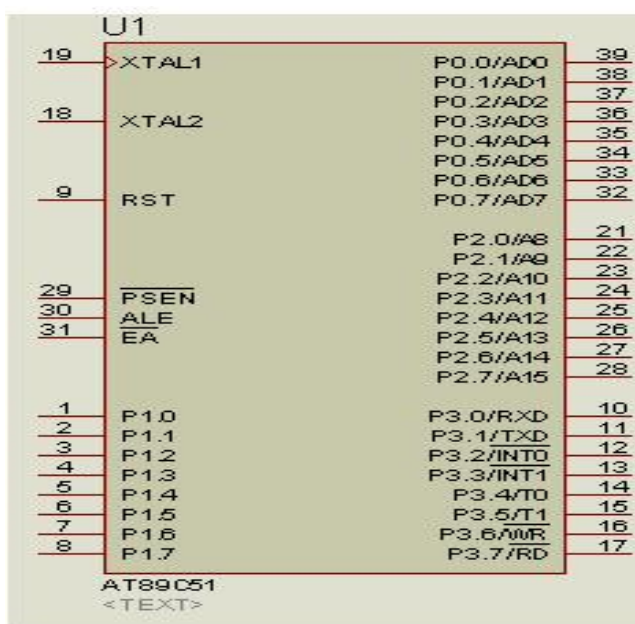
U1

19 XTAL1
18 XTAL2
9 RST
29 $\overline{PSEN}$
30 ALE
31 $\overline{EA}$
1 P1.0
2 P1.1
3 P1.2
4 P1.3
5 P1.4
6 P1.5
7 P1.6
8 P1.7

P0.0/AD0 39
P0.1/AD1 38
P0.2/AD2 37
P0.3/AD3 36
P0.4/AD4 35
P0.5/AD5 34
P0.6/AD6 33
P0.7/AD7 32
P2.0/A8 21
P2.1/A9 22
P2.2/A10 23
P2.3/A11 24
P2.4/A12 25
P2.5/A13 26
P2.6/A14 27
P2.7/A15 28
P3.0/RXD 10
P3.1/TXD 11
P3.2/$\overline{INT0}$ 12
P3.3/$\overline{INT1}$ 13
P3.4/T0 14
P3.5/T1 15
P3.6/$\overline{WR}$ 16
P3.7/$\overline{RD}$ 17

AT89C51
<TEXT>